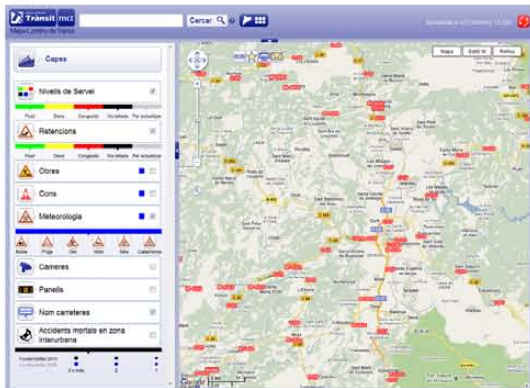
Trànsit mct

Mapa Localitz de trànsit

Cercar

Capes

Nivells de Servei

Fluid Dens Congestió Via tallada Per actualitzar

Retencions

Fluid Dens Congestió Via tallada Per actualitzar

Obres

Cons

Meteorologia

Boira Pluja Gel Vent Neu Calamarsa

Carreteres

Panells

Nom carreteres

Accidents mortals en zona interurbana

Mapa Satèl·lit Relleu

Google